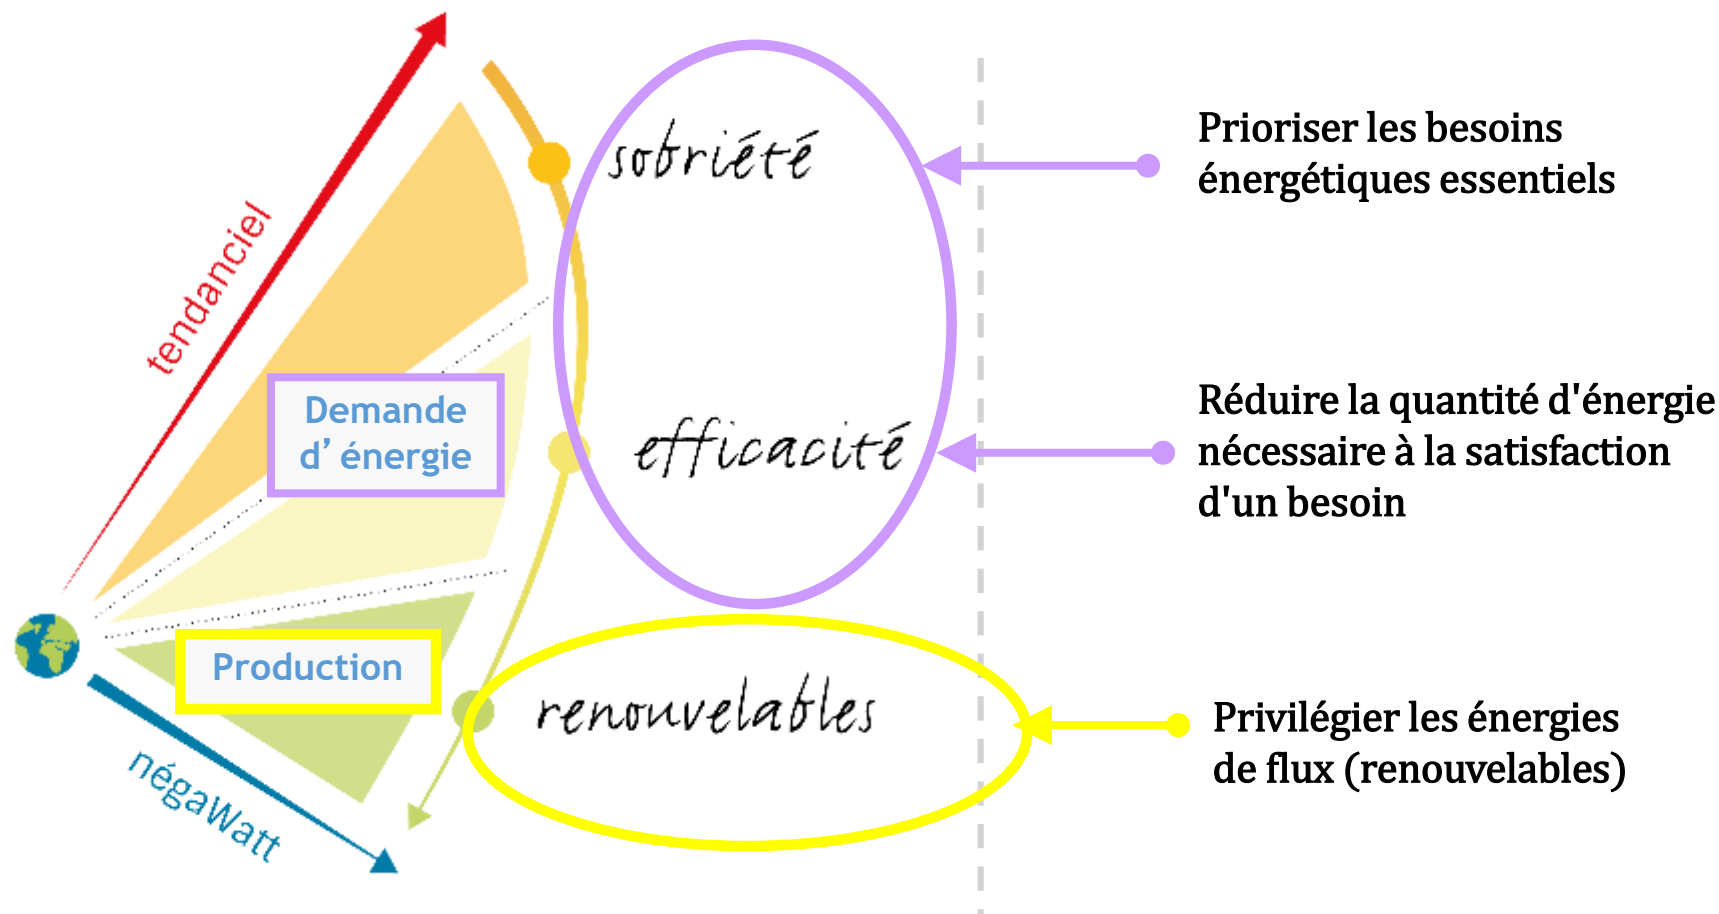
tendanciel

Demande d’ énergie

Production

négaWatt

sobriété

efficacité

renouvelables

Prioriser les besoins énergétiques essentiels

Réduire la quantité d'énergie nécessaire à la satisfaction d'un besoin

Privilégier les énergies de flux (renouvelables)